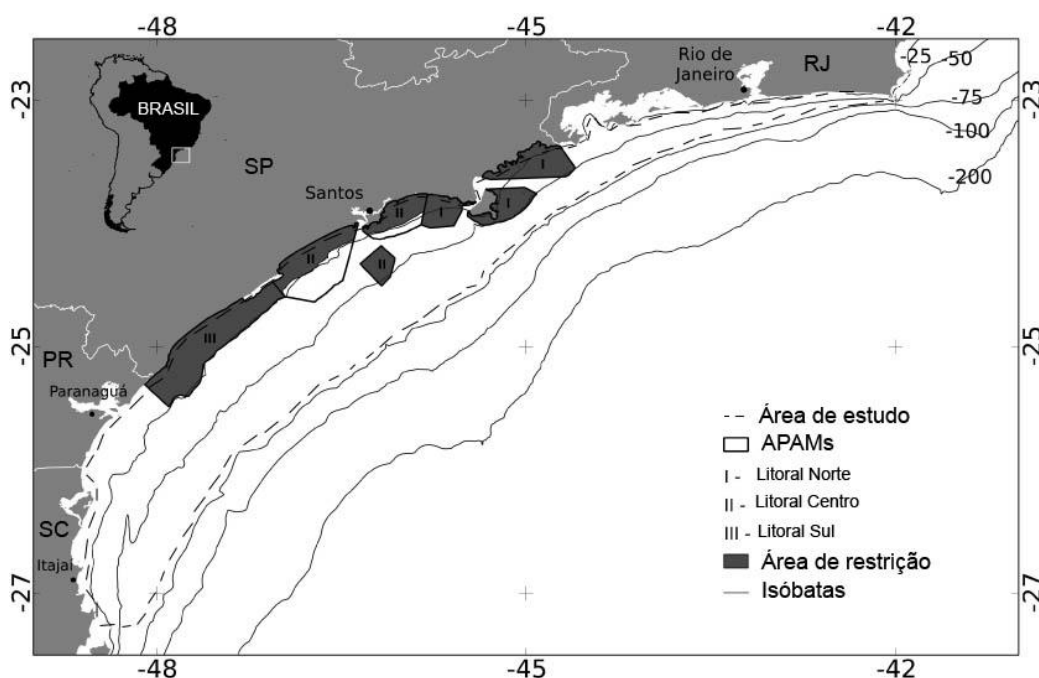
-48
-45
-42
-23
-23
-25
-25
-27
-27
-48
-45
-42
BRASIL
SP
Rio de Janeiro
RJ
-25
-50
-75
-100
-200
Santos
I
II
I
I
II
II
III
PR
Paranaguá
SC
Itajaí
-- Área de estudo
APAMs
I - Litoral Norte
II - Litoral Centro
III - Litoral Sul
Área de restrição
Isóbatas